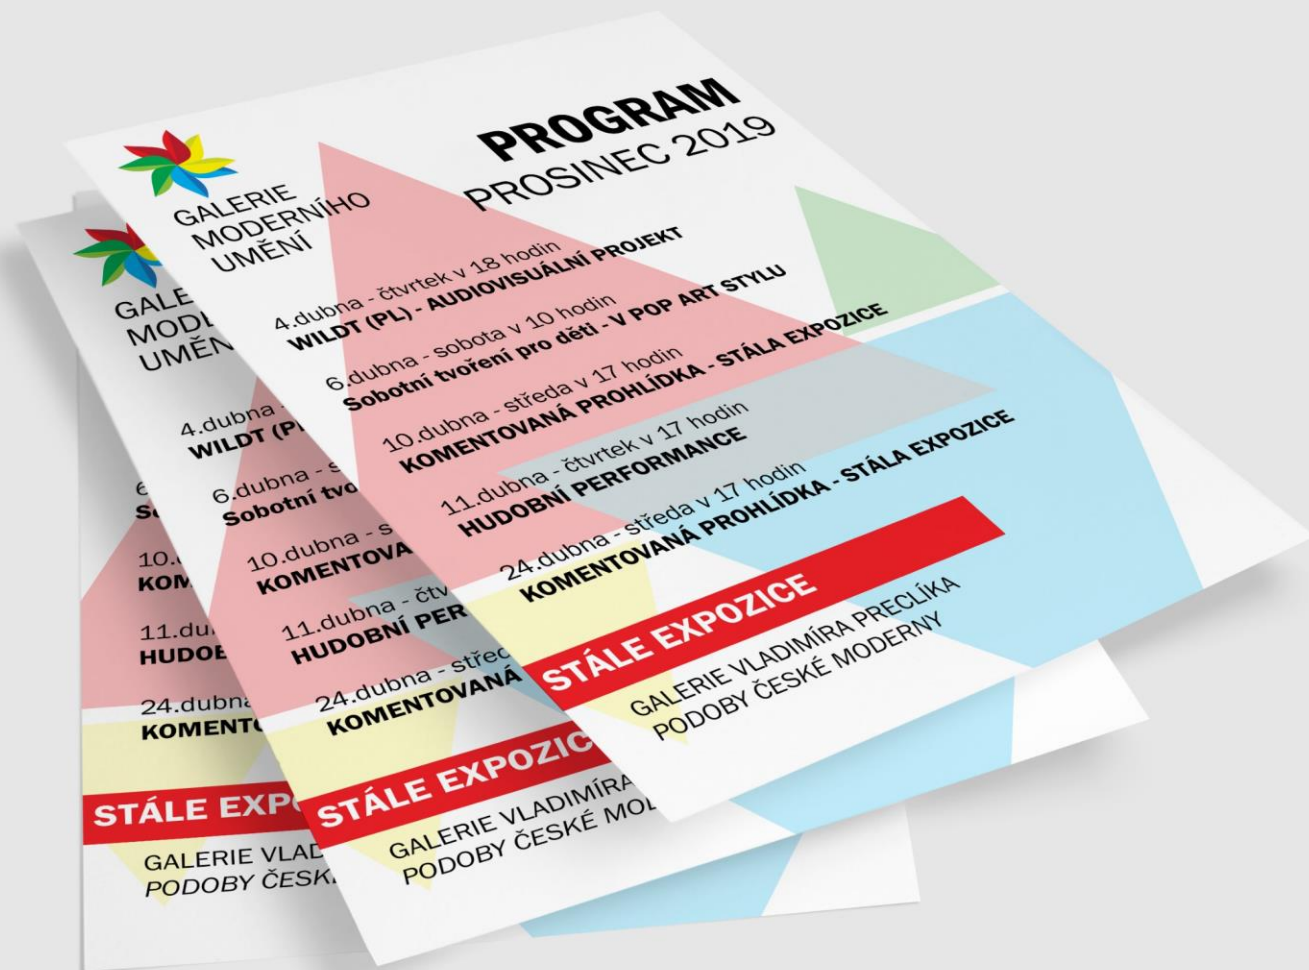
GALERIE MODERNÍHO UMĚNÍ

PROGRAM
PROSINEC 2019

4.dubna - čtvrtek v 18 hodin
WILDT (PL) - AUDIOVISUÁLNÍ PROJEKT

6.dubna - sobota v 10 hodin
Sobotní tvoření pro děti - V POP ART STYLU

10.dubna - středa v 17 hodin
KOMENTOVANÁ PROHLÍDKA - STÁLA EXPOZICE

11.dubna - čtvrtek v 17 hodin
HUDOBNÍ PERFORMANCE

24.dubna - středa v 17 hodin
KOMENTOVANÁ PROHLÍDKA - STÁLA EXPOZICE

STÁLE EXPOZICE

GALERIE VLADIMÍRA PRECLÍKA
PODOBY ČESKÉ MODERNY

GALERIE MODERNÍHO UMĚNÍ

4.dubna - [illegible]
WILDT (PL

6.dubna - s
Sobotní tvo

10.dubna - s
KOMENTOVA

11.dubna - čtv
HUDOBNÍ PER

24.dubna - střed
KOMENTOVANÁ

STÁLE EXPOZIC

GALERIE VLADIMÍRA
PODOBY ČESKÉ MO

GALE
MODE
UMĚN

6.
So

10.
KOM

11.du
HUDOB

24.dubna
KOMENT

STÁLE EXP

GALERIE VLAD
PODOBY ČESK